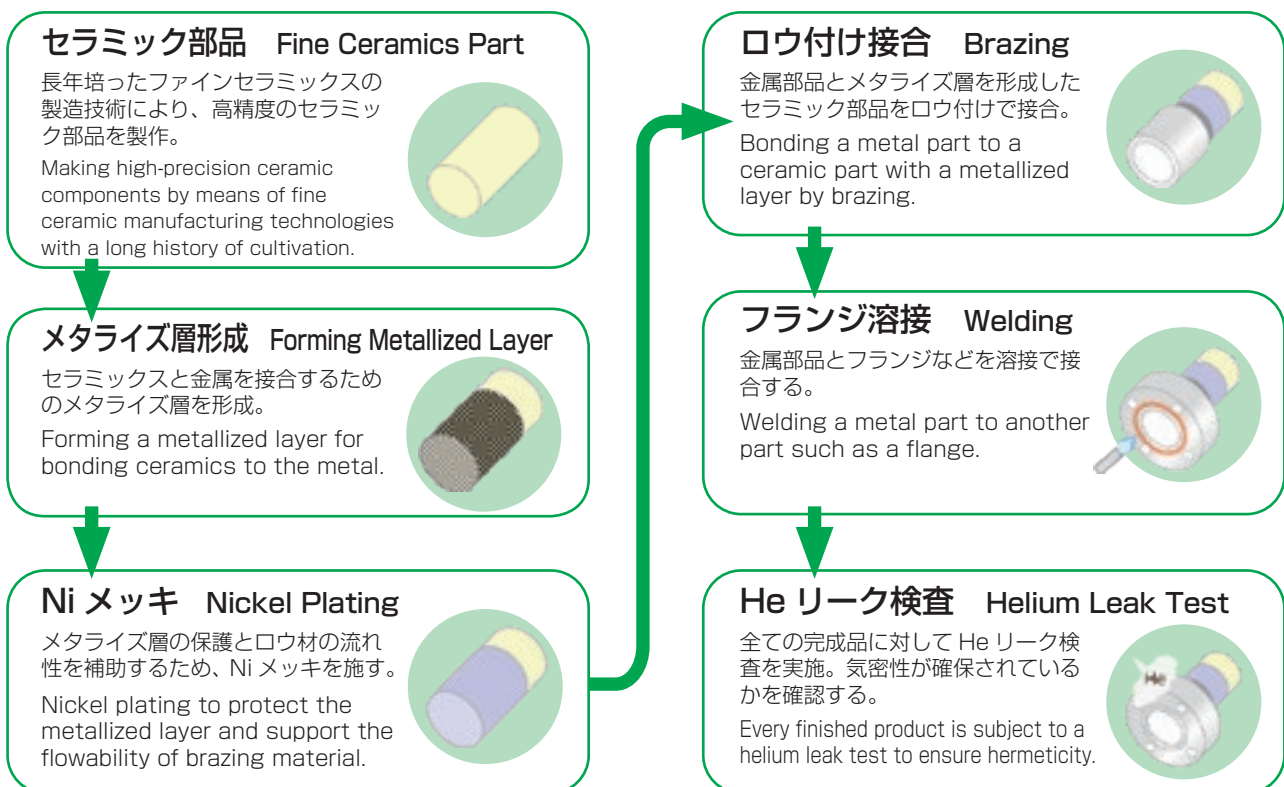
セラミック部品　Fine Ceramics Part

長年培ったファインセラミックスの製造技術により、高精度のセラミック部品を製作。

Making high-precision ceramic components by means of fine ceramic manufacturing technologies with a long history of cultivation.

メタライズ層形成　Forming Metallized Layer

セラミックスと金属を接合するためのメタライズ層を形成。

Forming a metallized layer for bonding ceramics to the metal.

Ni メッキ　Nickel Plating

メタライズ層の保護とロウ材の流れ性を補助するため、Ni メッキを施す。

Nickel plating to protect the metallized layer and support the flowability of brazing material.

ロウ付け接合　Brazing

金属部品とメタライズ層を形成したセラミック部品をロウ付けで接合。

Bonding a metal part to a ceramic part with a metallized layer by brazing.

フランジ溶接　Welding

金属部品とフランジなどを溶接で接合する。

Welding a metal part to another part such as a flange.

He リーク検査　Helium Leak Test

全ての完成品に対して He リーク検査を実施。気密性が確保されているかを確認する。

Every finished product is subject to a helium leak test to ensure hermeticity.

He